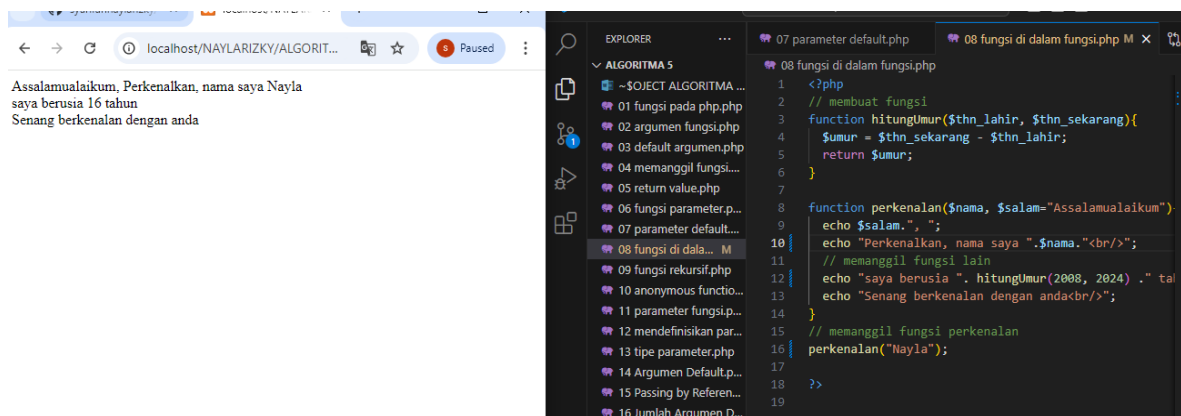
localhost/NAYLARIZKY/ALGORIT...

Paused

Assalamualaikum, Perkenalkan, nama saya Nayla
saya berusia 16 tahun
Senang berkenalan dengan anda

EXPLORER ...

ALGORITMA 5

~$OJECT ALGORITMA ...
01 fungsi pada php.php
02 argumen fungsi.php
03 default argumen.php
04 memanggil fungsi....
05 return value.php
06 fungsi parameter.p...
07 parameter default....
08 fungsi di dala... M
09 fungsi rekursif.php
10 anonymous functio...
11 parameter fungsi.p...
12 mendefinisikan par...
13 tipe parameter.php
14 Argumen Default.p...
15 Passing by Referen...
16 Jumlah Argumen D...

07 parameter default.php
08 fungsi di dalam fungsi.php M ×

08 fungsi di dalam fungsi.php

1 <?php
2 // membuat fungsi
3 function hitungUmur($thn_lahir, $thn_sekarang){
4 $umur = $thn_sekarang - $thn_lahir;
5 return $umur;
6 }
7
8 function perkenalan($nama, $salam="Assalamualaikum")
9 echo $salam.", ";
10 echo "Perkenalkan, nama saya ".$nama."<br/>";
11 // memanggil fungsi lain
12 echo "saya berusia ". hitungUmur(2008, 2024) ." ta
13 echo "Senang berkenalan dengan anda<br/>";
14 }
15 // memanggil fungsi perkenalan
16 perkenalan("Nayla");
17
18 ?>
19